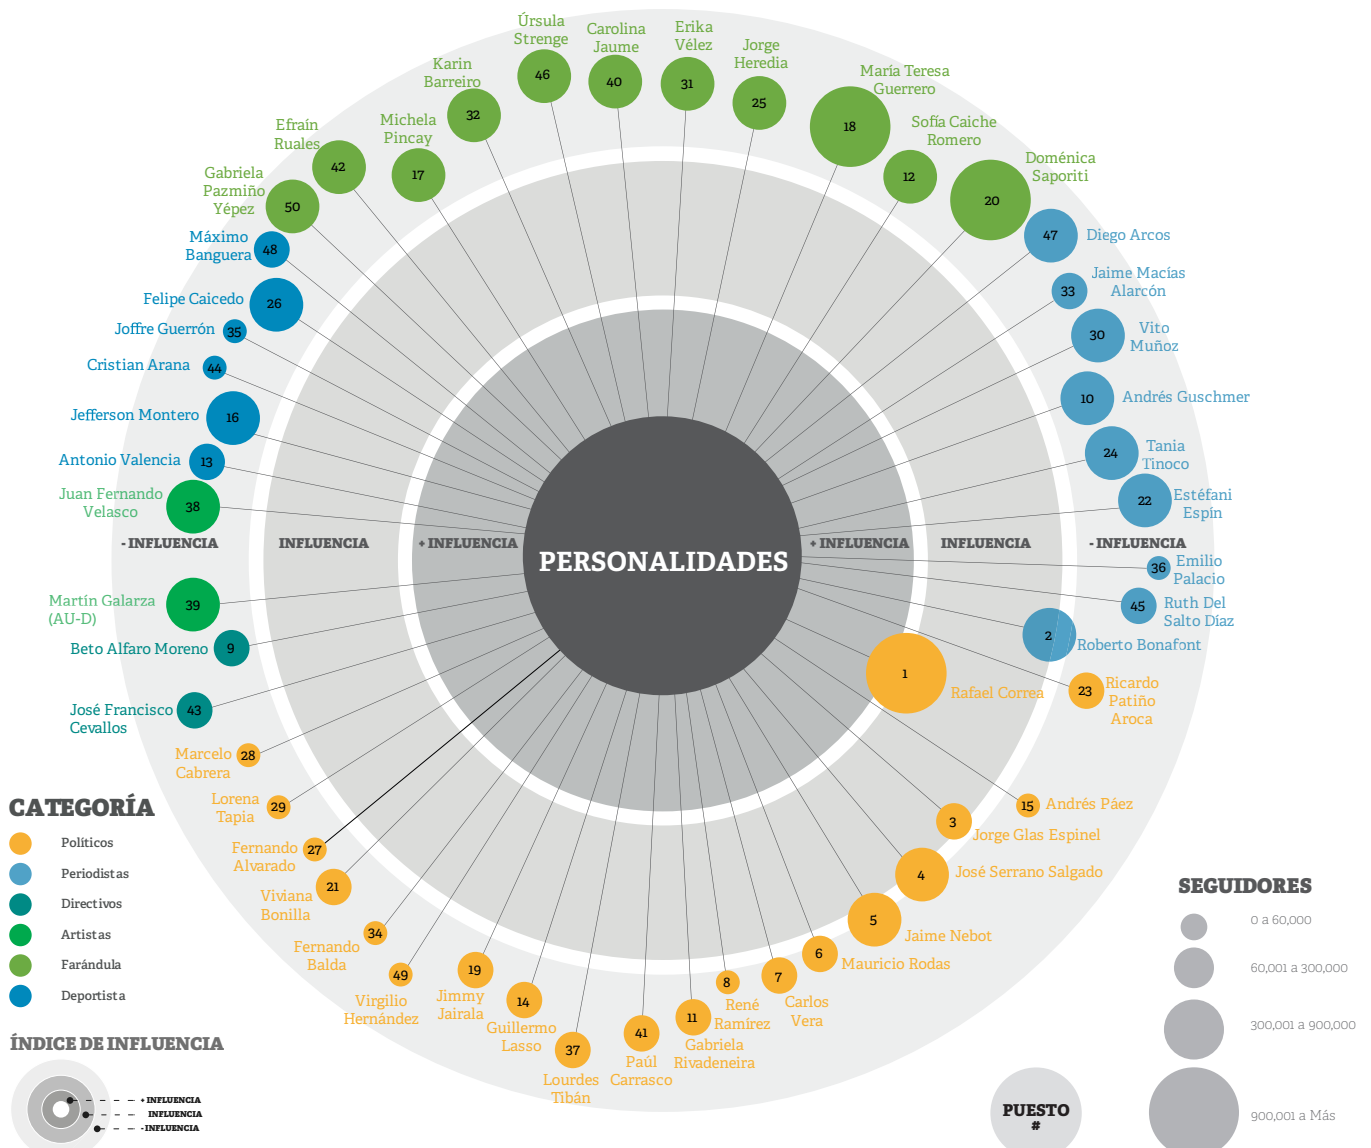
Úrsula Strenge 46
Carolina Jaume 40
Erika Vélez 31
Jorge Heredia 25
María Teresa Guerrero 18
Sofía Caiche Romero 12
Doménica Saporiti 20
Karin Barreiro 32
Michela Pincay 17
Efraín Ruales 42
Gabriela Pazmiño Yépez 50
Máximo Banguera 48
Felipe Caicedo 26
Joffre Guerrón 35
Cristian Arana 44
Jefferson Montero 16
Antonio Valencia 13
Juan Fernando Velasco 38
Diego Arcos 47
Jaime Macías Alarcón 33
Vito Muñoz 30
Andrés Guschmer 10
Tania Tinoco 24
Estéfani Espín 22

- INFLUENCIA
INFLUENCIA
+ INFLUENCIA
PERSONALIDADES
+ INFLUENCIA
INFLUENCIA
- INFLUENCIA

Emilio Palacio 36
Ruth Del Salto Díaz 45
Roberto Bonafont 2
Rafael Correa 1
Ricardo Patiño Aroca 23
Martín Galarza (AU-D) 39
Beto Alfaro Moreno 9
José Francisco Cevallos 43
Marcelo Cabrera 28
Lorena Tapia 29
Fernando Alvarado 27
Viviana Bonilla 21
Fernando Balda 34
Virgilio Hernández 49
Jimmy Jairala 19
Guillermo Lasso 14
Lourdes Tibán 37
Paúl Carrasco 41
Gabriela Rivadeneira 11
René Ramírez 8
Carlos Vera 7
Mauricio Rodas 6
Jaime Nebot 5
José Serrano Salgado 4
Jorge Glas Espinel 3
Andrés Páez 15

CATEGORÍA
Políticos
Periodistas
Directivos
Artistas
Farándula
Deportista

ÍNDICE DE INFLUENCIA
+ INFLUENCIA
INFLUENCIA
- INFLUENCIA

PUESTO
#

SEGUIDORES
0 a 60,000
60,001 a 300,000
300,001 a 900,000
900,001 a Más